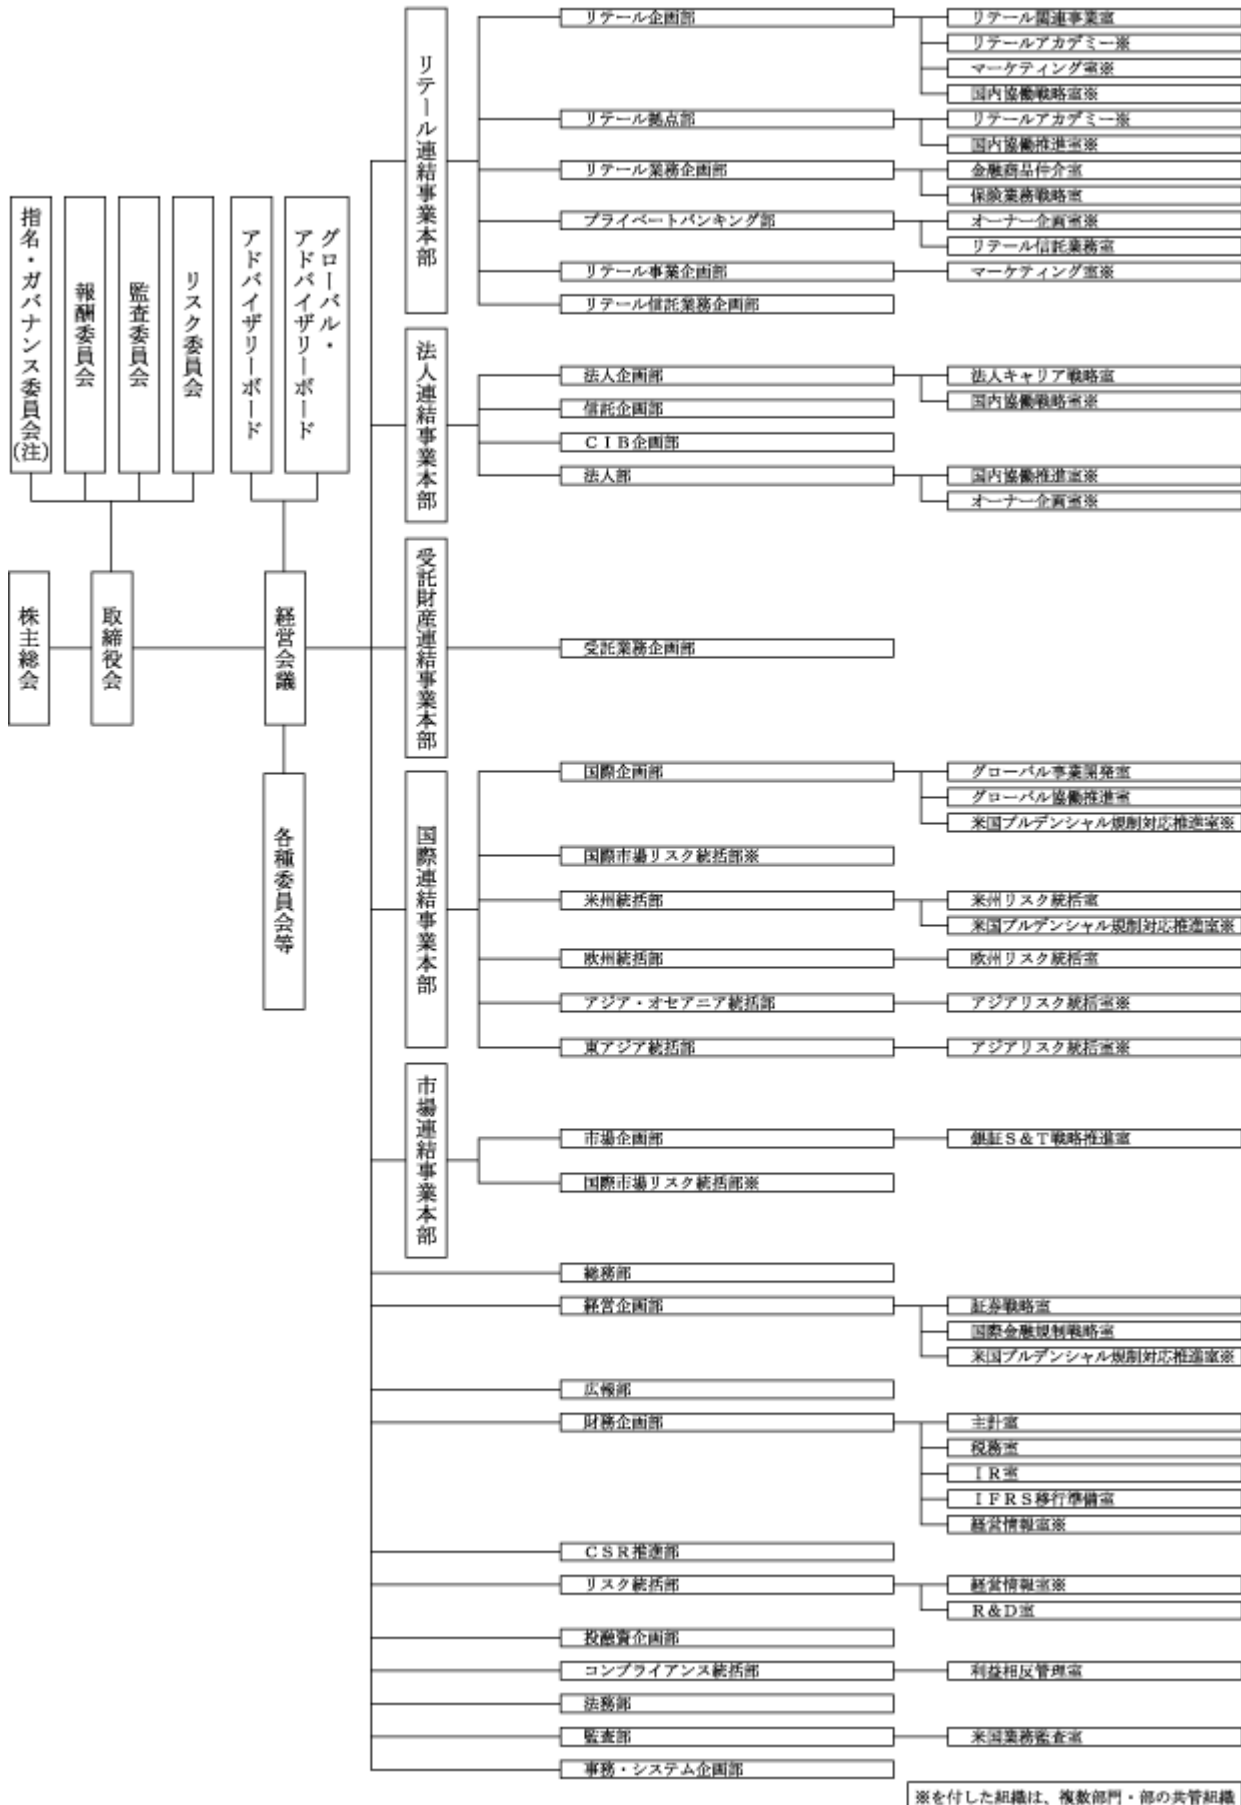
指名・ガバナンス委員会(注)

報酬委員会

監査委員会

リスク委員会

アドバイザリーボード

グローバル・アドバイザリーボード

株主総会

取締役会

経営会議

各種委員会等

リテール連結事業本部

リテール企画部
リテール関連事業室
リテールアカデミー※
マーケティング室※
国内協働戦略室※

リテール拠点部
リテールアカデミー※
国内協働推進室※

リテール業務企画部
金融商品仲介室
保険業務戦略室

プライベートバンキング部
オーナー企画室※
リテール信託業務室

リテール事業企画部
マーケティング室※

リテール信託業務企画部

法人連結事業本部

法人企画部
法人キャリア戦略室
国内協働戦略室※

信託企画部

CIB企画部

法人部
国内協働推進室※
オーナー企画室※

受託財産連結事業本部

受託業務企画部

国際連結事業本部

国際企画部
グローバル事業開発室
グローバル協働推進室
米国プルデンシャル規制対応推進室※

国際市場リスク統括部※

米州統括部
米州リスク統括室
米国プルデンシャル規制対応推進室※

欧州統括部
欧州リスク統括室

アジア・オセアニア統括部
アジアリスク統括室※

東アジア統括部
アジアリスク統括室※

市場連結事業本部

市場企画部
銀証S&T戦略推進室

国際市場リスク統括部※

総務部

経営企画部
証券戦略室
国際金融規制戦略室
米国プルデンシャル規制対応推進室※

広報部

財務企画部
主計室
税務室
IR室
IFRS移行準備室
経営情報室※

CSR推進部

リスク統括部
経営情報室※
R&D室

投融資企画部

コンプライアンス統括部
利益相反管理室

法務部

監査部
米国業務監査室

事務・システム企画部

※を付した組織は、複数部門・部の共管組織